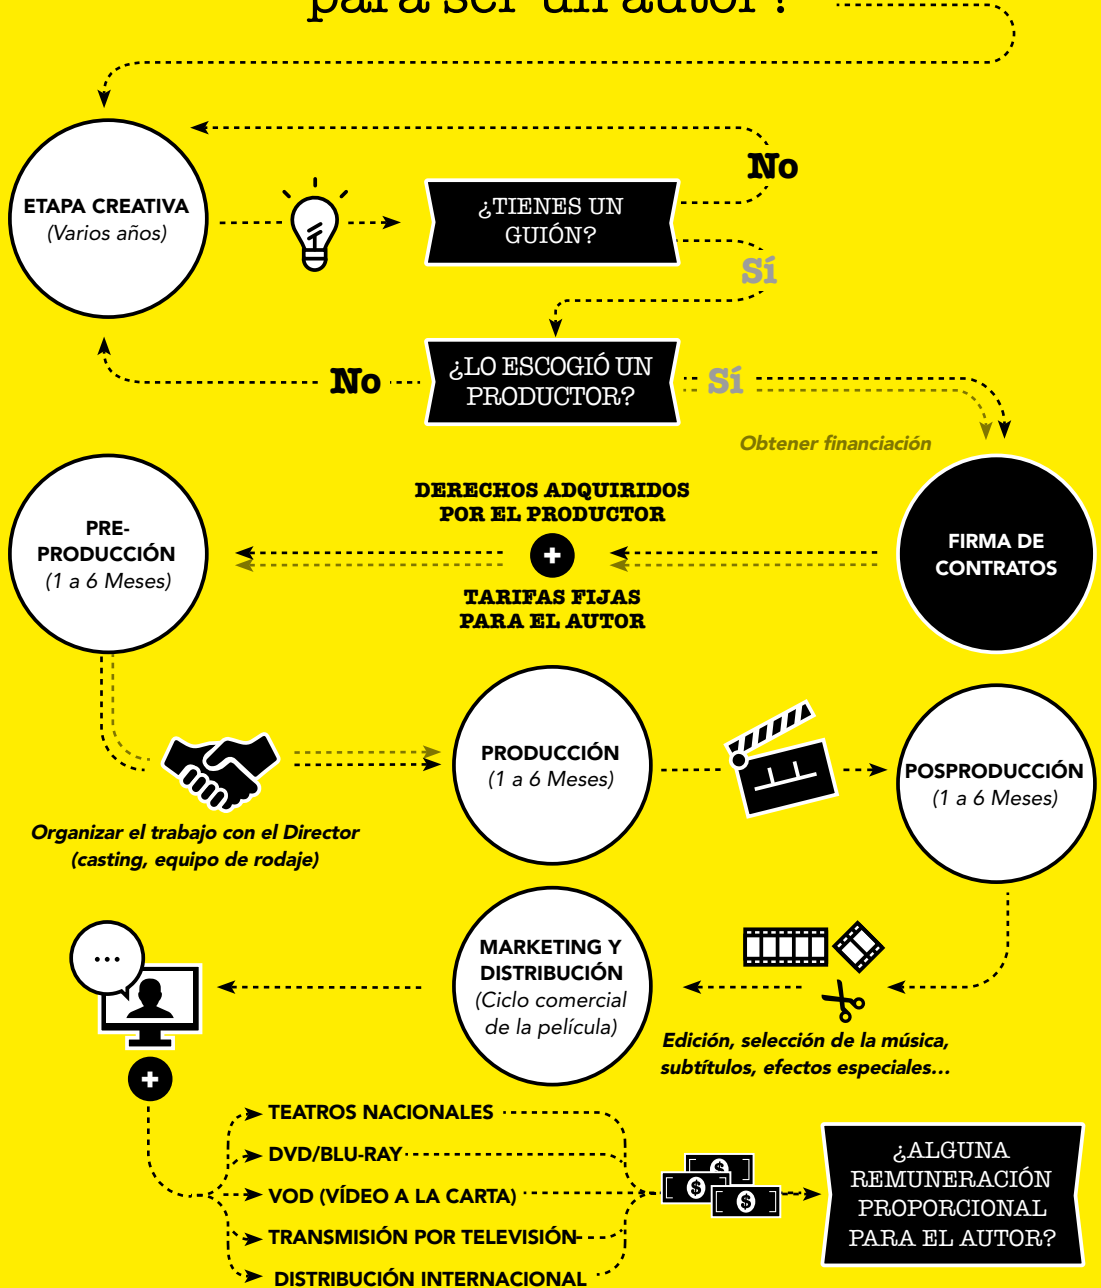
para ser un autor?

ETAPA CREATIVA
(Varios años)

¿TIENES UN GUIÓN?

No

Sí

¿LO ESCOGIÓ UN PRODUCTOR?

No

Sí

Obtener financiación

PRE-PRODUCCIÓN
(1 a 6 Meses)

DERECHOS ADQUIRIDOS POR EL PRODUCTOR

TARIFAS FIJAS PARA EL AUTOR

FIRMA DE CONTRATOS

PRODUCCIÓN
(1 a 6 Meses)

POSPRODUCCIÓN
(1 a 6 Meses)

Organizar el trabajo con el Director (casting, equipo de rodaje)

MARKETING Y DISTRIBUCIÓN
(Ciclo comercial de la película)

Edición, selección de la música, subtítulos, efectos especiales...

...

TEATROS NACIONALES
DVD/BLU-RAY
VOD (VÍDEO A LA CARTA)
TRANSMISIÓN POR TELEVISIÓN
DISTRIBUCIÓN INTERNACIONAL

$ $ $

¿ALGUNA REMUNERACIÓN PROPORCIONAL PARA EL AUTOR?